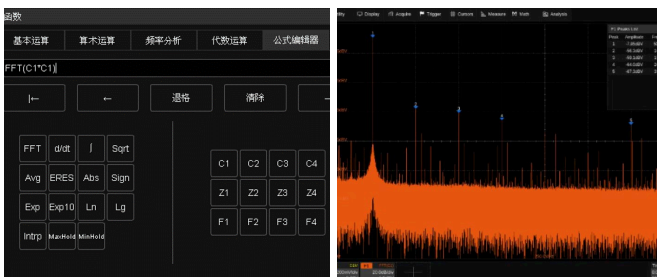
函数

基本运算
算术运算
频率分析
代数运算
公式编辑器

FFT(C1*C1)|

|←
←
退格
清除

FFT
d/dt
∫
Sqrt
Avg
ERES
Abs
Sign
Exp
Exp10
Ln
Lg
Intrp
MaxHold
MinHold

C1
C2
C3
C4
Z1
Z2
Z3
Z4
F1
F2
F3
F4

Display
Acquire
Trigger
Cursors
Measure
Math
Analysis

Peaks List
Peak
Amplitude
1
-7.86dBV
2
-40.3dBV
3
-44.0dBV
4
-44.0dBV
5
-47.3dBV

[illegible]